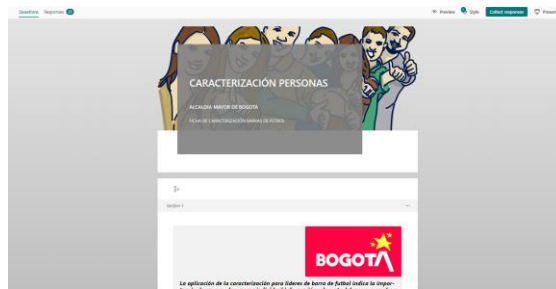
Questions Responses

Preview Style Collect responses Present

CARACTERIZACIÓN PERSONAS

ALCALDÍA MAYOR DE BOGOTÁ

FICHA DE CARACTERIZACIÓN BARRAS DE FÚTBOL

Section 1

BOGOTÁ

La aplicación de la caracterización para líderes de barra de fútbol indica la impor-
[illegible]